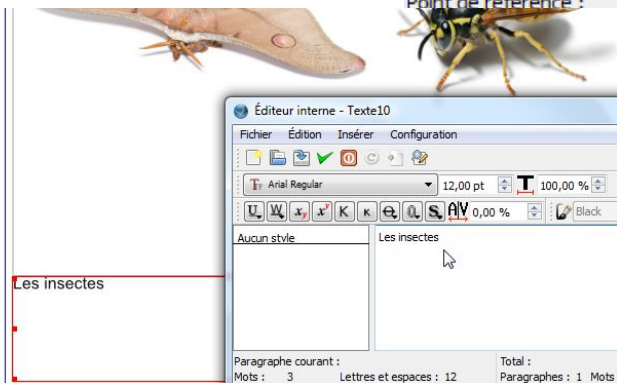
Point de référence :

Éditeur interne - Texte10

Fichier Édition Insérer Configuration

Arial Regular 12,00 pt 100,00 %

0,00 % Black

Aucun style

Les insectes

Les insectes

Paragraphe courant :
Mots : 3 Lettres et espaces : 12

Total :
Paragraphes : 1 Mots